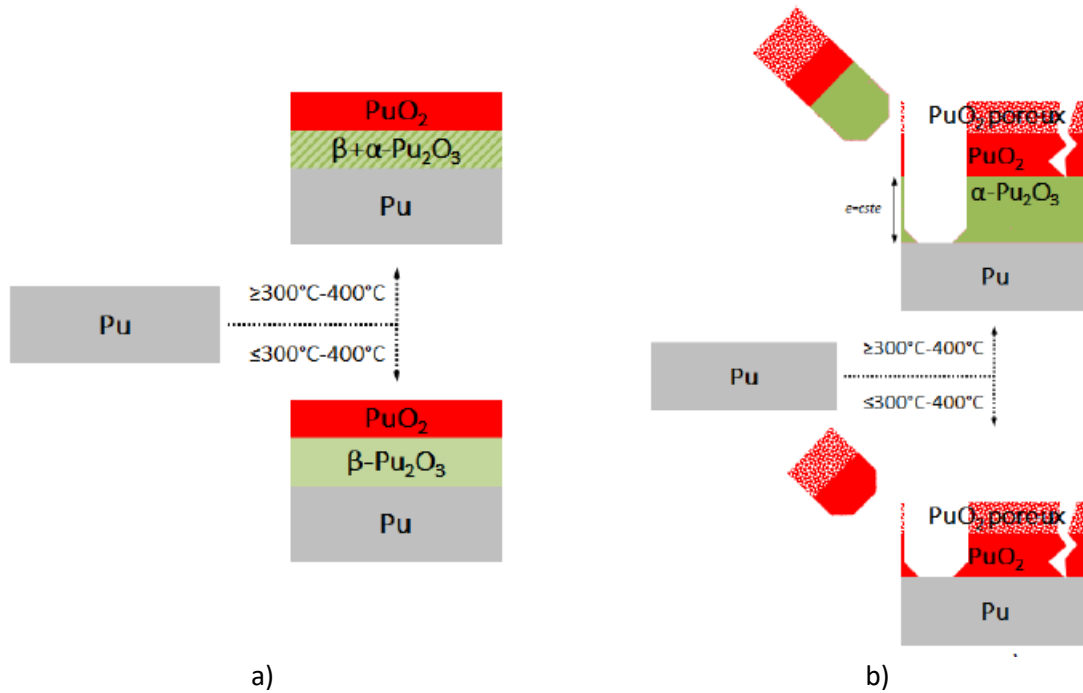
$PuO_2$
$\beta+\alpha-Pu_2O_3$
Pu

Pu

≥300°C-400°C

≤300°C-400°C

$PuO_2$
$\beta-Pu_2O_3$
Pu

a)

$PuO_2$ poreux
$PuO_2$
$\alpha-Pu_2O_3$
e=cste
Pu

Pu

≥300°C-400°C

≤300°C-400°C

$PuO_2$ poreux
$PuO_2$
Pu

b)